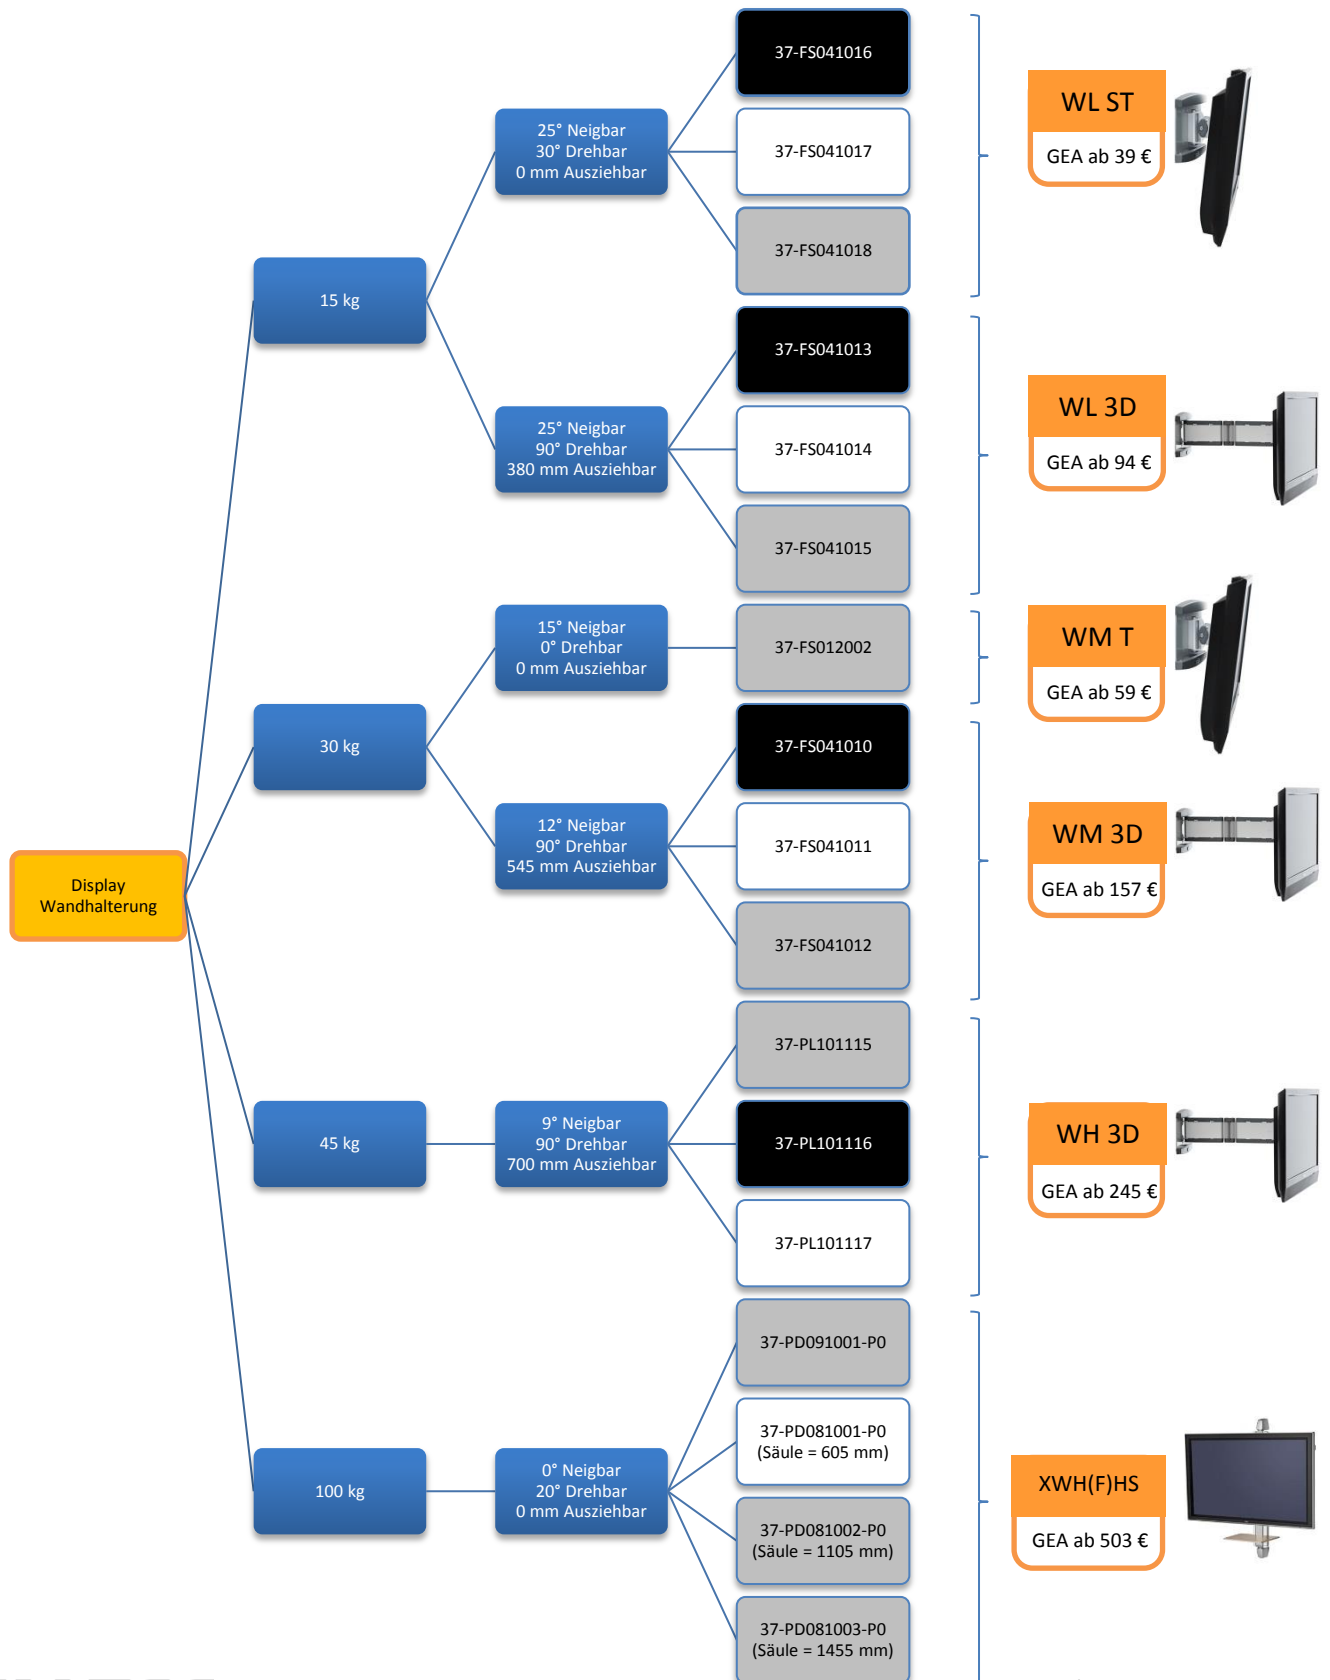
Display Wandhalterung

15 kg

25° Neigbar
30° Drehbar
0 mm Ausziehbar

37-FS041016

37-FS041017

37-FS041018

WL ST
GEA ab 39 €

25° Neigbar
90° Drehbar
380 mm Ausziehbar

37-FS041013

37-FS041014

37-FS041015

WL 3D
GEA ab 94 €

30 kg

15° Neigbar
0° Drehbar
0 mm Ausziehbar

37-FS012002

WM T
GEA ab 59 €

12° Neigbar
90° Drehbar
545 mm Ausziehbar

37-FS041010

37-FS041011

37-FS041012

WM 3D
GEA ab 157 €

45 kg

9° Neigbar
90° Drehbar
700 mm Ausziehbar

37-PL101115

37-PL101116

37-PL101117

WH 3D
GEA ab 245 €

100 kg

0° Neigbar
20° Drehbar
0 mm Ausziehbar

37-PD091001-P0

37-PD081001-P0
(Säule = 605 mm)

37-PD081002-P0
(Säule = 1105 mm)

37-PD081003-P0
(Säule = 1455 mm)

XWH(F)HS
GEA ab 503 €